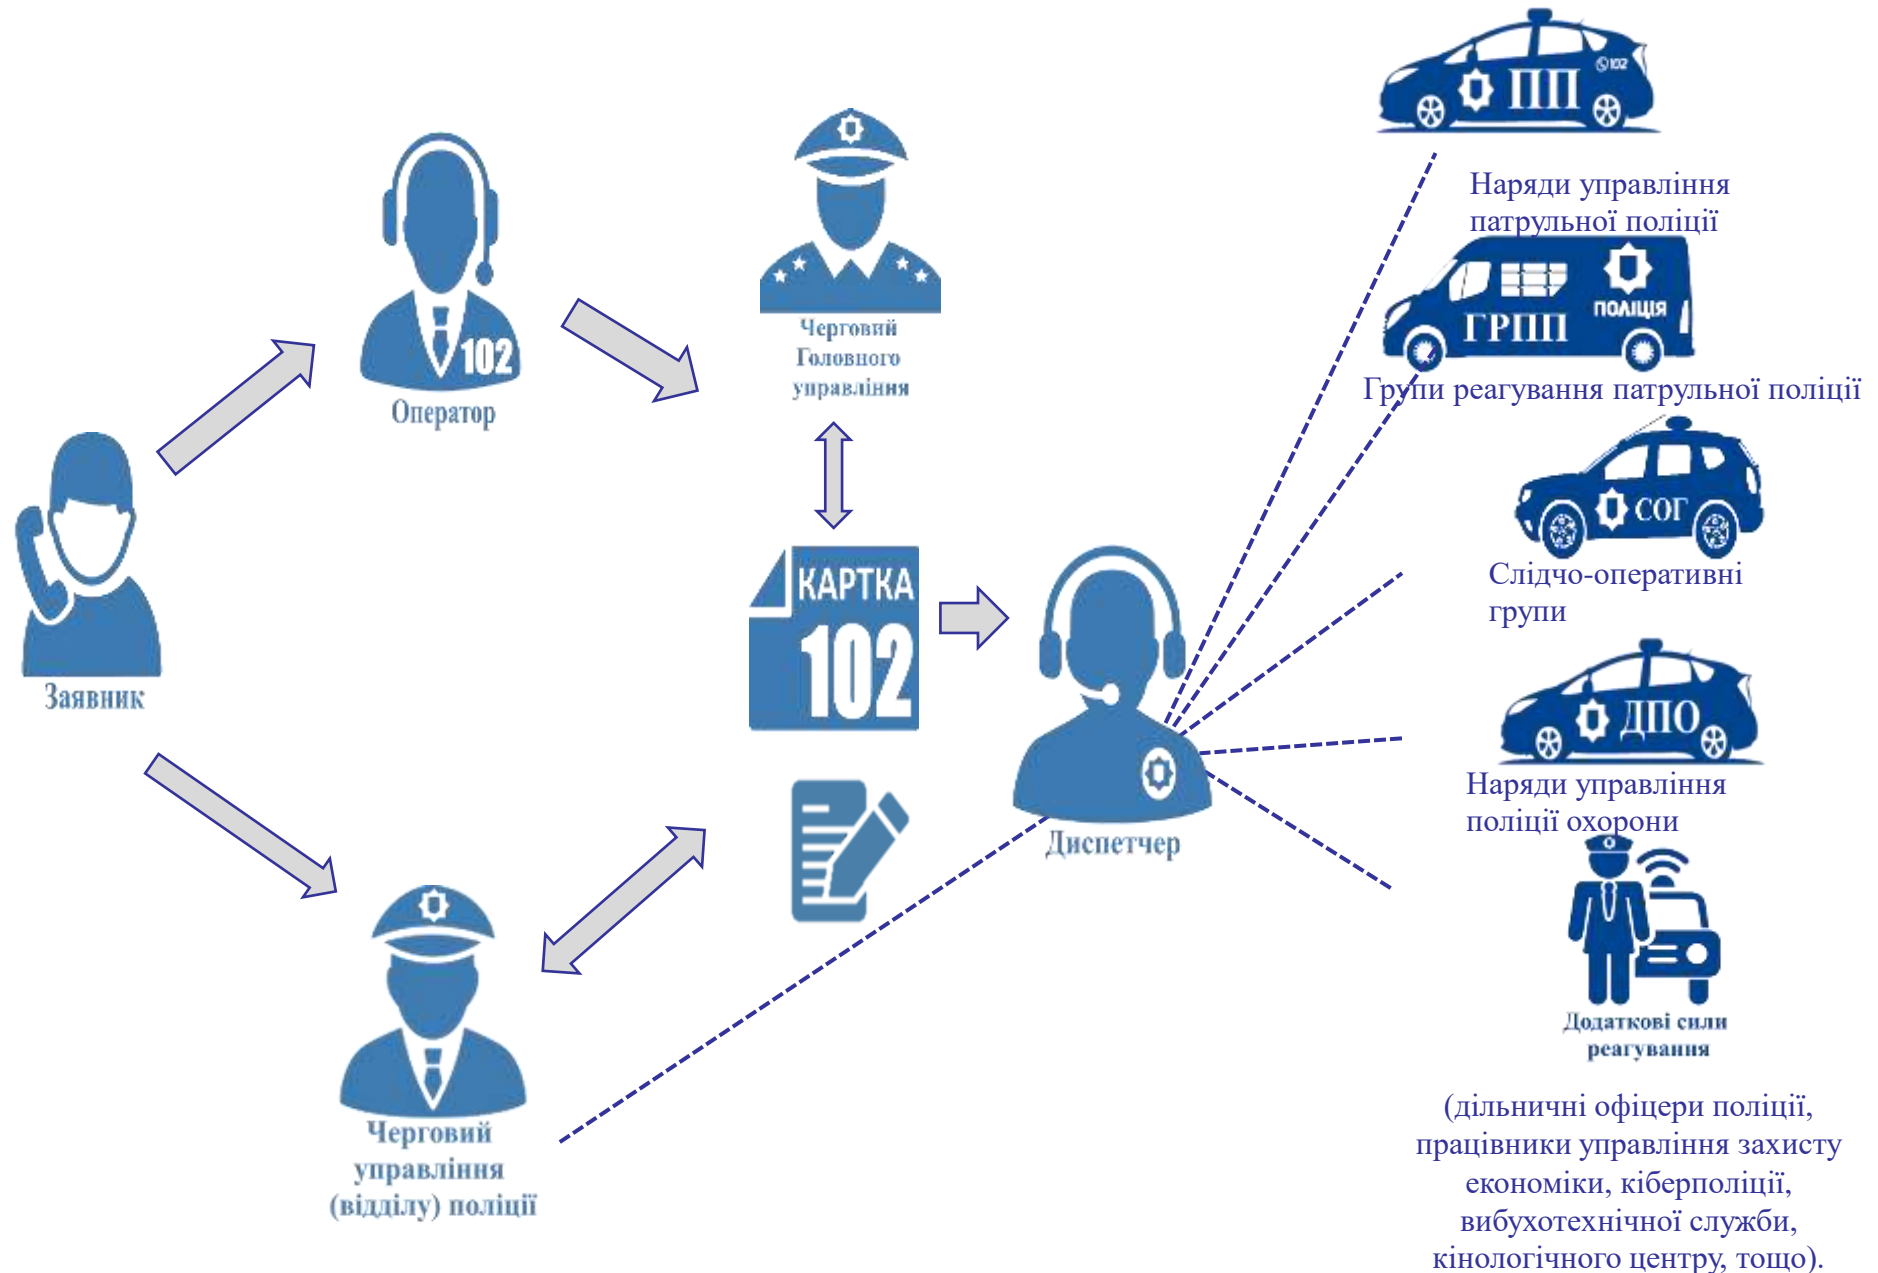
Заявник

102

Оператор

Черговий Головного управління

КАРТКА 102

Диспетчер

Черговий управління (відділу) поліції

ПП

102

Наряди управління патрульної поліції

ГРПП

ПОЛІЦІЯ

Групи реагування патрульної поліції

СОГ

Слідчо-оперативні групи

ДПО

Наряди управління поліції охорони

Додаткові сили реагування

(дільничні офіцери поліції, працівники управління захисту економіки, кіберполіції, вибухотехнічної служби, кінологічного центру, тощо).